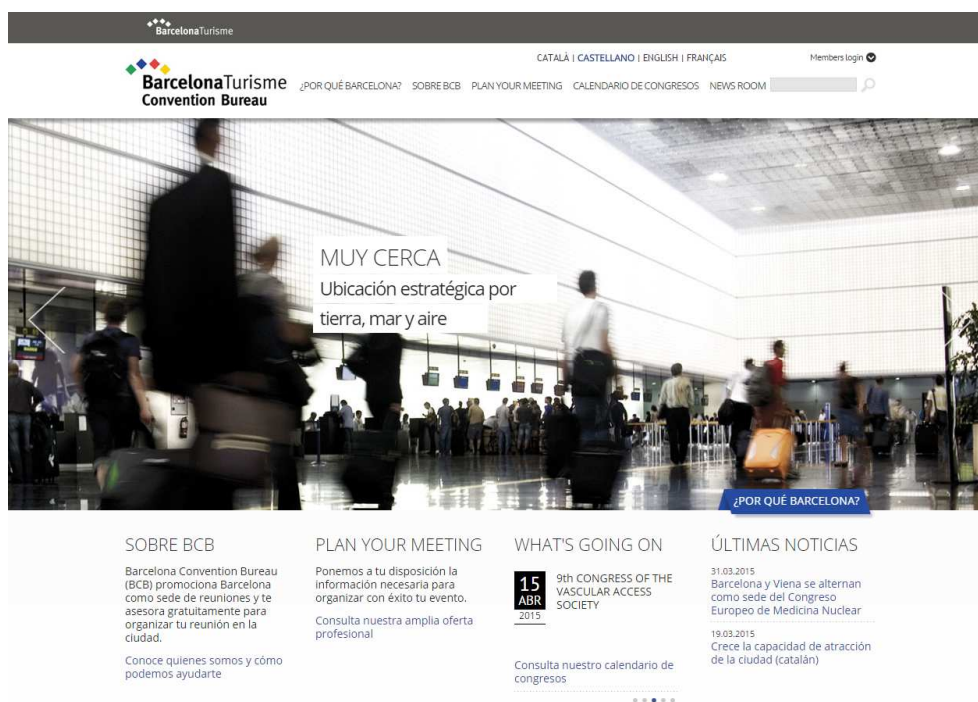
BarcelonaTurisme

CATALÀ | CASTELLANO | ENGLISH | FRANÇAIS

Members login

BarcelonaTurisme Convention Bureau

¿POR QUÉ BARCELONA? SOBRE BCB PLAN YOUR MEETING CALENDARIO DE CONGRESOS NEWS ROOM

MUY CERCA

Ubicación estratégica por tierra, mar y aire

¿POR QUÉ BARCELONA?

SOBRE BCB

Barcelona Convention Bureau (BCB) promociona Barcelona como sede de reuniones y te asesora gratuitamente para organizar tu reunión en la ciudad.

Conoce quienes somos y cómo podemos ayudarte

PLAN YOUR MEETING

Ponemos a tu disposición la información necesaria para organizar con éxito tu evento.

Consulta nuestra amplia oferta profesional

WHAT'S GOING ON

15 ABR 2015

9th CONGRESS OF THE VASCULAR ACCESS SOCIETY

Consulta nuestro calendario de congresos

ÚLTIMAS NOTICIAS

31.03.2015
Barcelona y Viena se alternan como sede del Congreso Europeo de Medicina Nuclear

19.03.2015
Crece la capacidad de atracción de la ciudad (catalán)